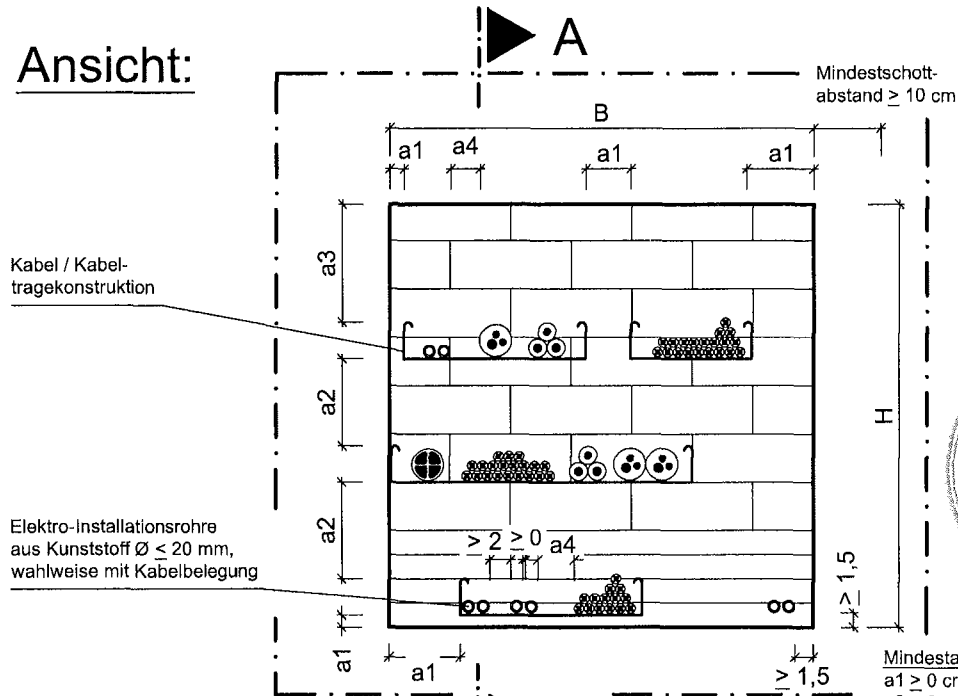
Ansicht:

A

Mindestschottabstand $\geq$ 10 cm

B

a1 a4 a1 a1

a3

Kabel / Kabeltragekonstruktion

a2

H

a2

Elektro-Installationsrohre aus Kunststoff Ø $\leq$ 20 mm, wahlweise mit Kabelbelegung

$\geq 2$ $\geq 0$ a4

$\geq 1,5$

a1

a1

$\geq 1,5$

Mindesta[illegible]
a1 $\geq$ 0 c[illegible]